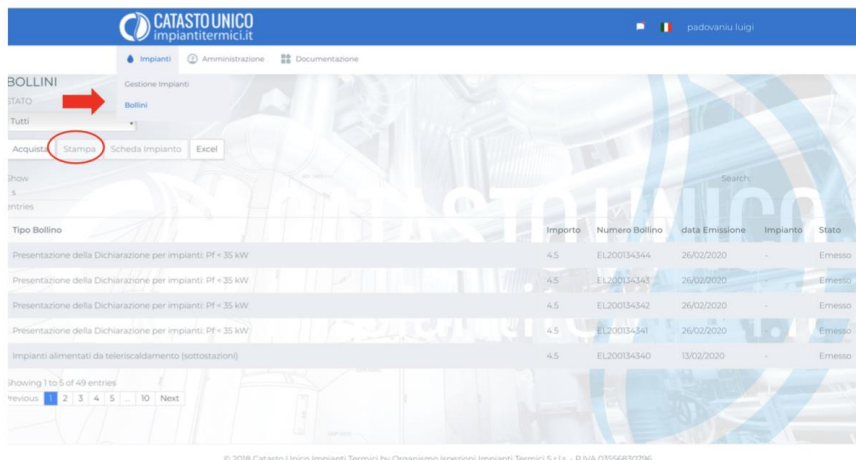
CATASTO UNICO
impiantitermici.it

padovaniu luigi

Impianti Amministrazione Documentazione

Gestione Impianti
Bollini

BOLLINI
STATO
Tutti

Acquista Stampa Scheda Impianto Excel

Show
5
entries

Search:

| Tipo Bollino | Importo | Numero Bollino | data Emissione | Impianto | Stato |
|---|---|---|---|---|---|
| Presentazione della Dichiarazione per impianti: Pf < 35 kW | 4.5 | EL200134344 | 26/02/2020 | - | Emesso |
| Presentazione della Dichiarazione per impianti: Pf < 35 kW | 4.5 | EL200134343 | 26/02/2020 | - | Emesso |
| Presentazione della Dichiarazione per impianti: Pf < 35 kW | 4.5 | EL200134342 | 26/02/2020 | - | Emesso |
| Presentazione della Dichiarazione per impianti: Pf < 35 kW | 4.5 | EL200134341 | 26/02/2020 | - | Emesso |
| Impianti alimentati da teleriscaldamento (sottostazioni) | 4.5 | EL200134340 | 13/02/2020 | - | Emesso |

Showing 1 to 5 of 49 entries
Previous 1 2 3 4 5 ... 10 Next

© 2018 Catasto Unico Impianti Termici by Organismo Ispezioni Impianti Termici S.r.l. - P.IVA 03556830796